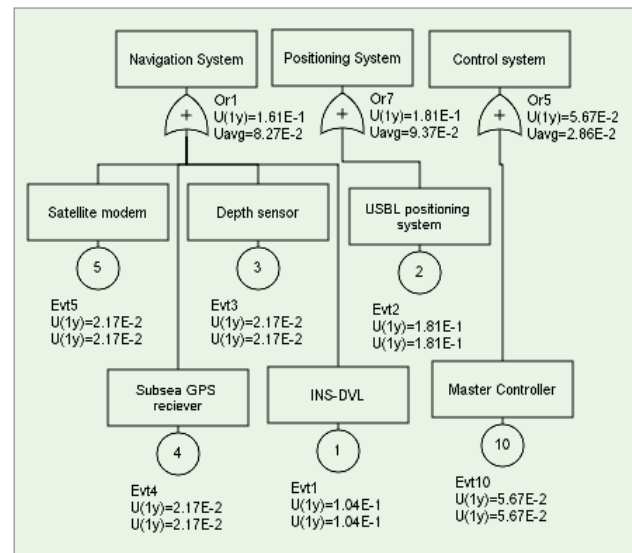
Navigation System

Positioning System

Control system

+

Or1
U(1y)=1.61E-1
Uavg=8.27E-2

+

Or7
U(1y)=1.81E-1
Uavg=9.37E-2

+

Or5
U(1y)=5.67E-2
Uavg=2.86E-2

Satellite modem

5

Evt5
U(1y)=2.17E-2
U(1y)=2.17E-2

Depth sensor

3

Evt3
U(1y)=2.17E-2
U(1y)=2.17E-2

USBL positioning system

2

Evt2
U(1y)=1.81E-1
U(1y)=1.81E-1

Subsea GPS reciever

4

Evt4
U(1y)=2.17E-2
U(1y)=2.17E-2

INS-DVL

1

Evt1
U(1y)=1.04E-1
U(1y)=1.04E-1

Master Controller

10

Evt10
U(1y)=5.67E-2
U(1y)=5.67E-2